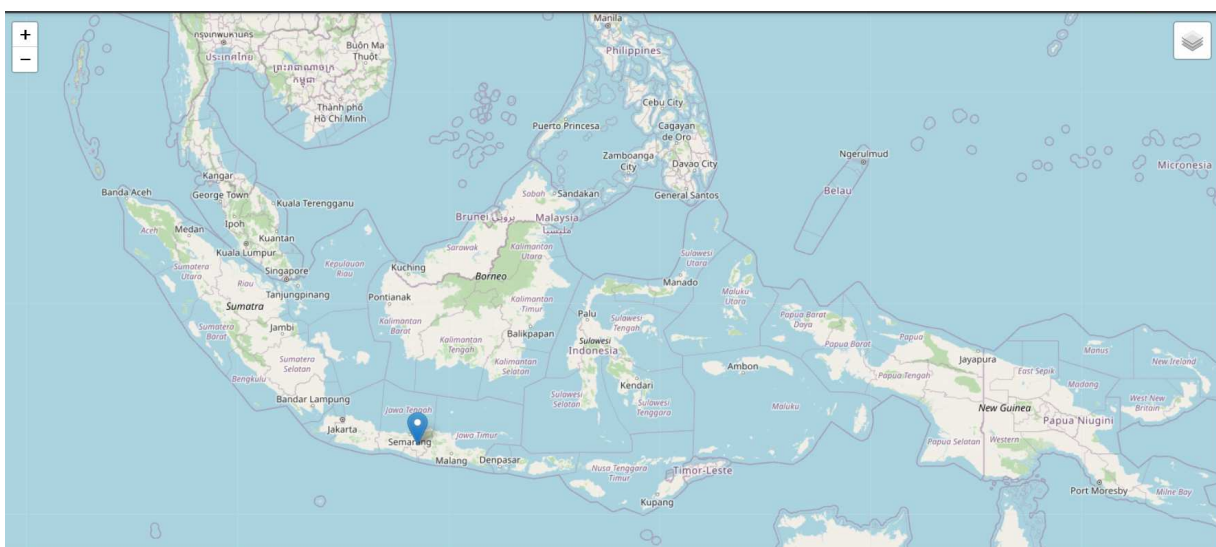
+
−
กรุงเทพมหานคร
ประเทศไทย
ព្រះរាជាណាចក្រកម្ពុជា
Buôn Ma Thuột
Thành phố Hồ Chí Minh
Manila
Philippines
Cebu City
Puerto Princesa
Cagayan de Oro
Zamboanga City
Davao City
General Santos
Ngerulmud
Belau
Micronesia
Banda Aceh
Kangar
George Town
Kuala Terengganu
Aceh
Medan
Ipoh
Kuantan
Kuala Lumpur
Sumatera Utara
Singapore
Kepulauan Riau
Riau
Tanjungpinang
Sumatra
Sumatera Barat
Jambi
Sumatera Selatan
Bengkulu
Bandar Lampung
Jakarta
Jawa Tengah
Semarang
Jawa Timur
Malang
Denpasar
Sabah
Sandakan
Brunei بروني
Malaysia مليسيا
Sarawak
Kalimantan Utara
Kuching
Borneo
Pontianak
Kalimantan Timur
Kalimantan Barat
Kalimantan Tengah
Balikpapan
Kalimantan Selatan
Sulawesi Utara
Manado
Maluku Utara
Palu
Sulawesi Tengah
Sulawesi
Indonesia
Sulawesi Selatan
Kendari
Sulawesi Tenggara
Ambon
Maluku
Papua Barat Daya
Papua Barat
Papua
Papua Tengah
Papua Selatan
Jayapura
Manus
New Ireland
East Sepik
Madang
New Guinea
Papua Niugini
West New Britain
Western
Nusa Tenggara Timur
Timor-Leste
Kupang
Port Moresby
Milne Bay